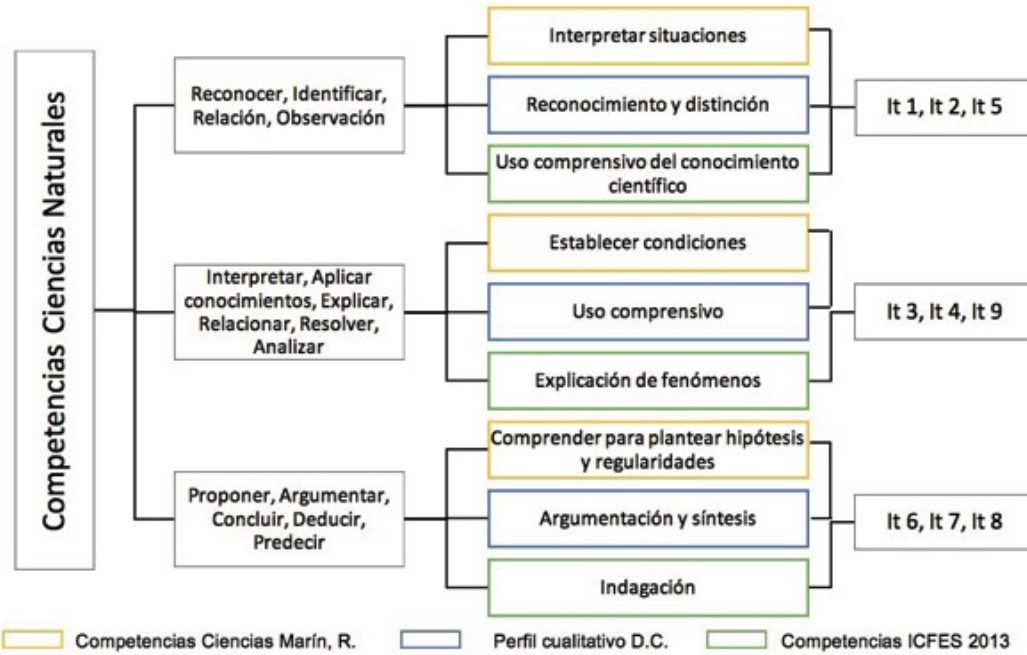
Competencias Ciencias Naturales

Reconocer, Identificar, Relación, Observación

Interpretar situaciones

Reconocimiento y distinción

Uso comprensivo del conocimiento científico

It 1, It 2, It 5

Interpretar, Aplicar conocimientos, Explicar, Relacionar, Resolver, Analizar

Establecer condiciones

Uso comprensivo

Explicación de fenómenos

It 3, It 4, It 9

Proponer, Argumentar, Concluir, Deducir, Predecir

Comprender para plantear hipótesis y regularidades

Argumentación y síntesis

Indagación

It 6, It 7, It 8

Competencias Ciencias Marín, R.

Perfil cualitativo D.C.

Competencias ICFES 2013